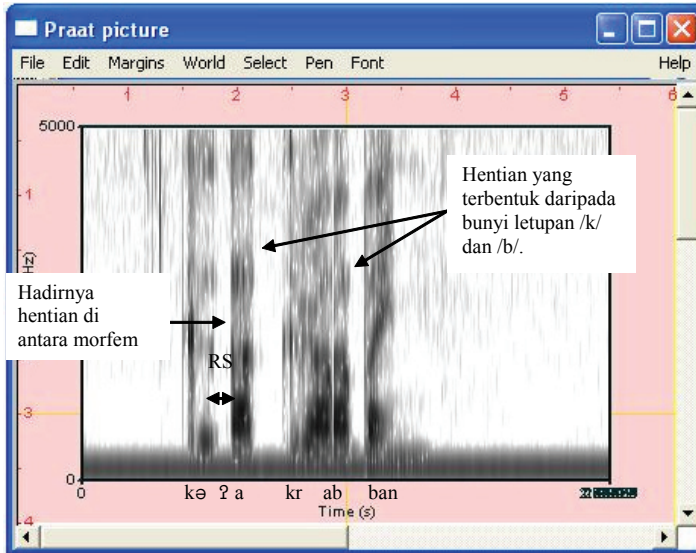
Praat picture

File Edit Margins World Select Pen Font Help

1 2 3 4 5 6

5000

1

2

3

4

Hz

Hentian yang terbentuk daripada bunyi letupan /k/ dan /b/.

Hadirnya hentian di antara morfem

RS

0

0

kə ʔ a kr ab ban

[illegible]

Time (s)